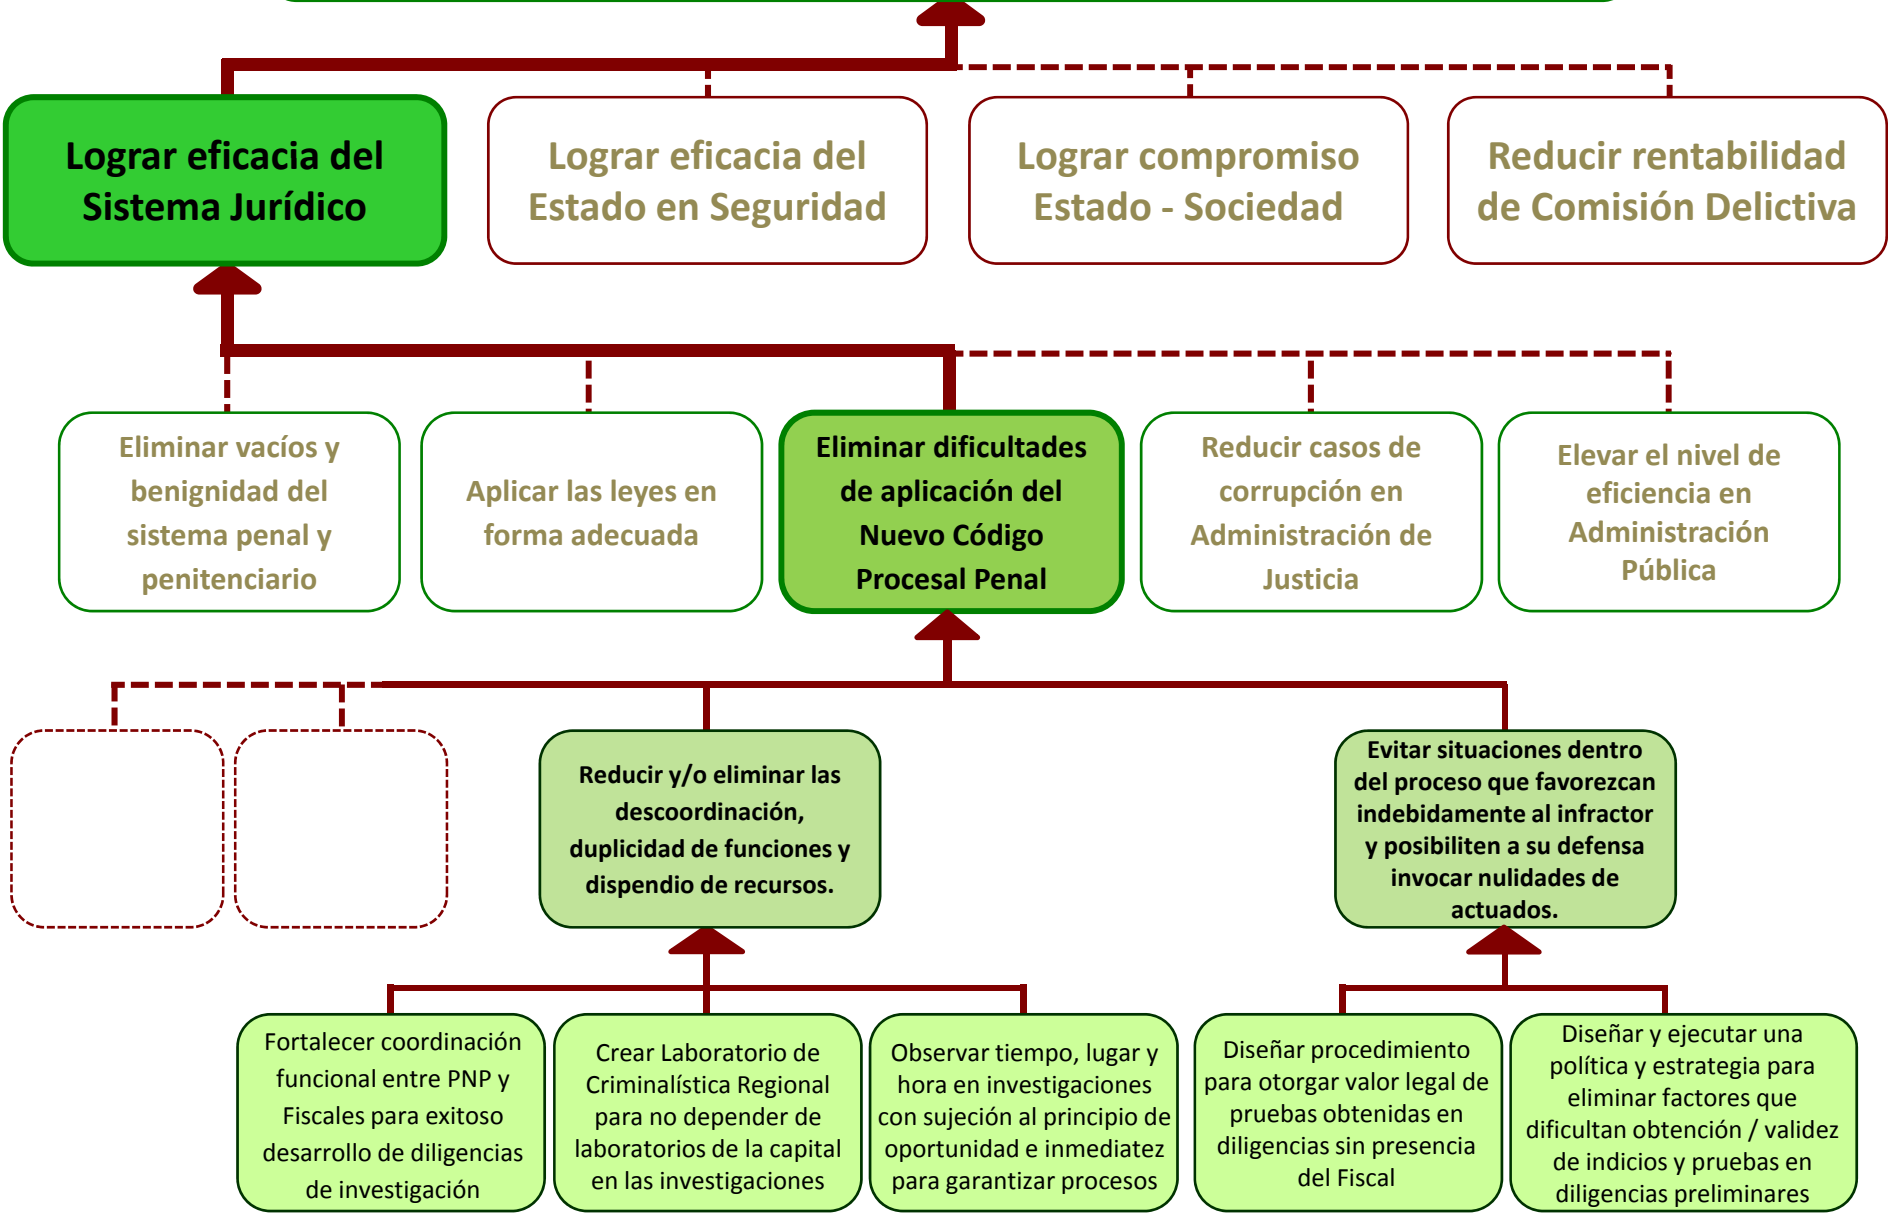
Lograr eficacia del Sistema Jurídico

Lograr eficacia del Estado en Seguridad

Lograr compromiso Estado - Sociedad

Reducir rentabilidad de Comisión Delictiva

Eliminar vacíos y benignidad del sistema penal y penitenciario

Aplicar las leyes en forma adecuada

Eliminar dificultades de aplicación del Nuevo Código Procesal Penal

Reducir casos de corrupción en Administración de Justicia

Elevar el nivel de eficiencia en Administración Pública

Reducir y/o eliminar las descoordinación, duplicidad de funciones y dispendio de recursos.

Evitar situaciones dentro del proceso que favorezcan indebidamente al infractor y posibiliten a su defensa invocar nulidades de actuados.

Fortalecer coordinación funcional entre PNP y Fiscales para exitoso desarrollo de diligencias de investigación

Crear Laboratorio de Criminalística Regional para no depender de laboratorios de la capital en las investigaciones

Observar tiempo, lugar y hora en investigaciones con sujeción al principio de oportunidad e inmediatez para garantizar procesos

Diseñar procedimiento para otorgar valor legal de pruebas obtenidas en diligencias sin presencia del Fiscal

Diseñar y ejecutar una política y estrategia para eliminar factores que dificultan obtención / validez de indicios y pruebas en diligencias preliminares